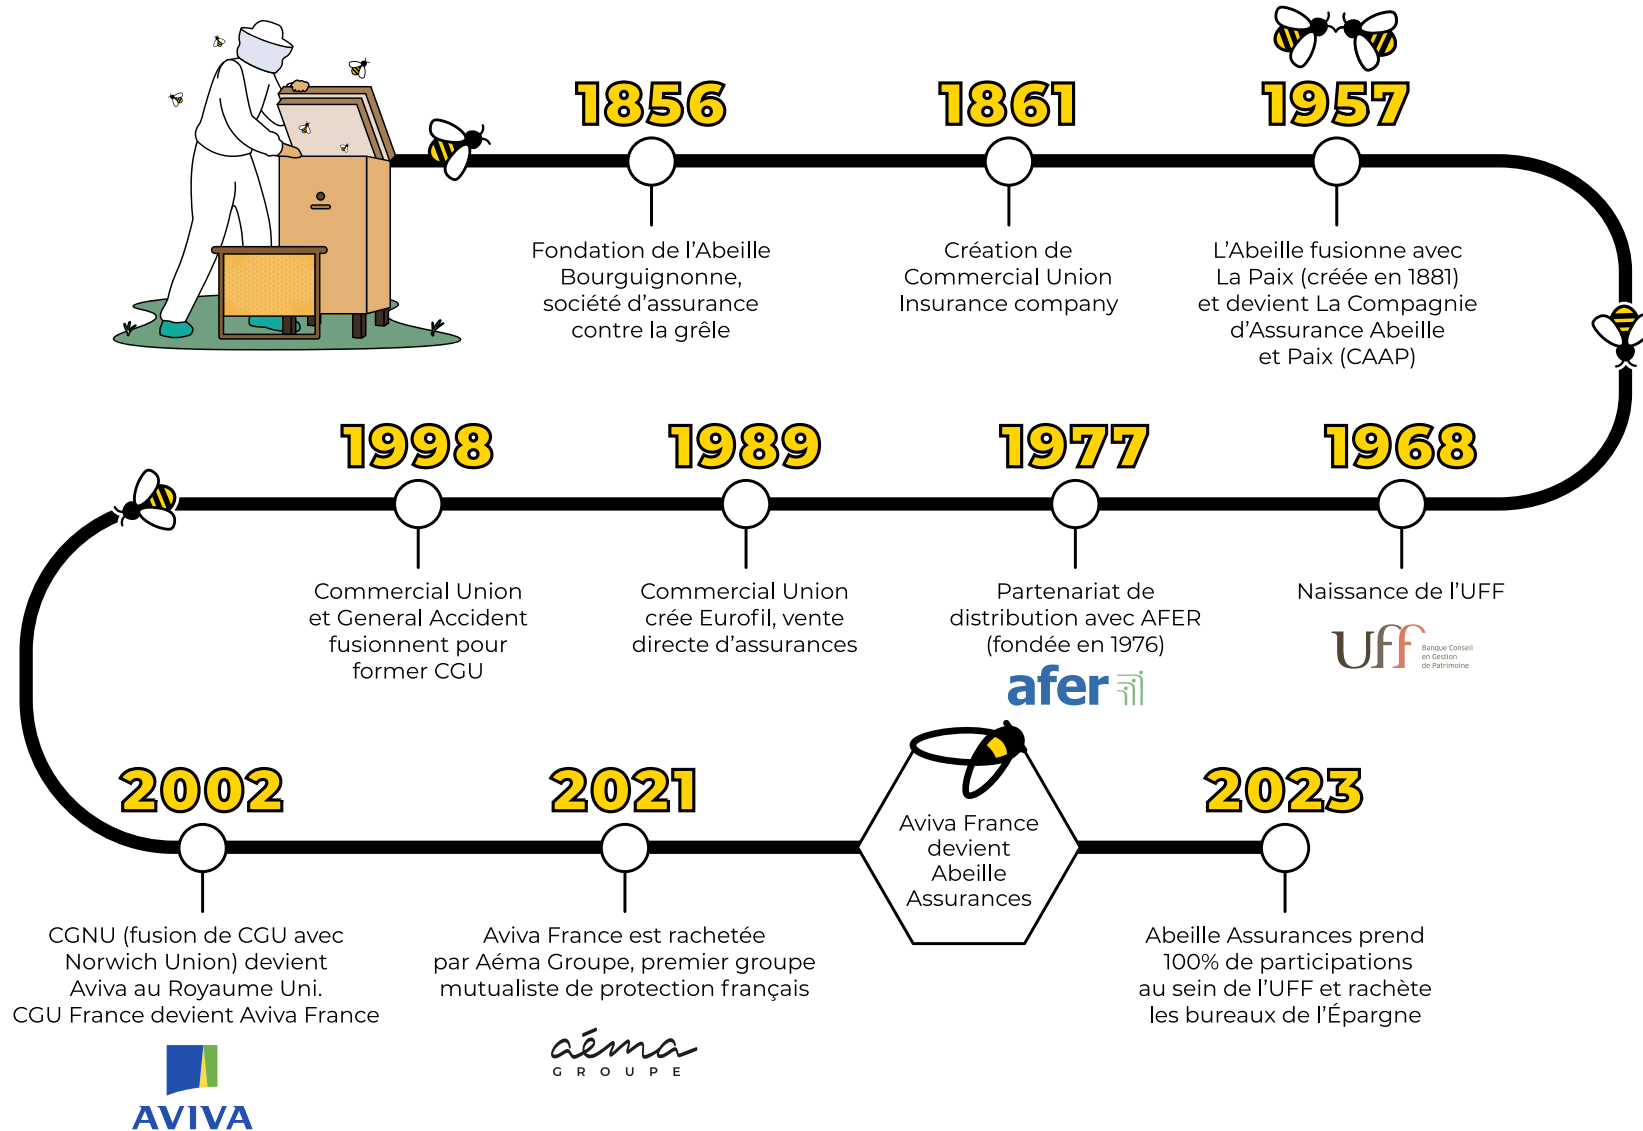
1856

Fondation de l’Abeille Bourguignonne, société d’assurance contre la grêle

1861

Création de Commercial Union Insurance company

1957

L’Abeille fusionne avec La Paix (créée en 1881) et devient La Compagnie d’Assurance Abeille et Paix (CAAP)

1968

Naissance de l’UFF

Uff Banque Conseil en Gestion de Patrimoine

1977

Partenariat de distribution avec AFER (fondée en 1976)

afer

1989

Commercial Union crée Eurofil, vente directe d’assurances

1998

Commercial Union et General Accident fusionnent pour former CGU

2002

CGNU (fusion de CGU avec Norwich Union) devient Aviva au Royaume Uni. CGU France devient Aviva France

AVIVA

2021

Aviva France est rachetée par Aéma Groupe, premier groupe mutualiste de protection français

aéma GROUPE

Aviva France devient Abeille Assurances

2023

Abeille Assurances prend 100% de participations au sein de l’UFF et rachète les bureaux de l’Épargne